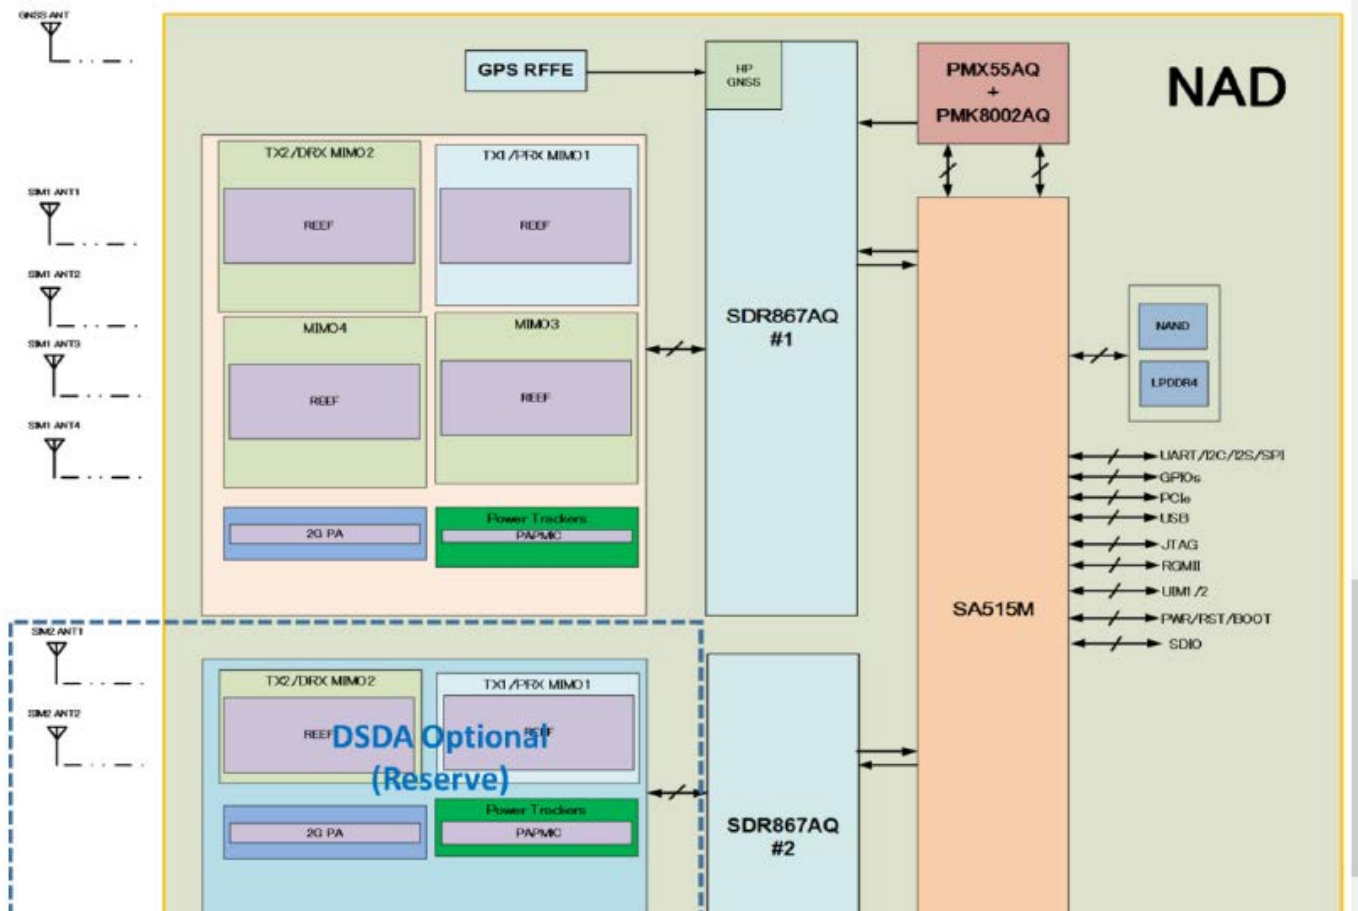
GNSS ANT

GPS RFFE

HP GNSS

PMX55AQ + PMK8002AQ

NAD

SIM1 ANT1

SIM1 ANT2

SIM1 ANT3

SIM1 ANT4

TX2/DRX MIMO2

REEF

TX1/PRX MIMO1

REEF

MIMO4

REEF

MIMO3

REEF

2G PA

Power Trackers

PAPMIC

SDR867AQ #1

NAND

LPDDR4

UART/I2C/I2S/SPI

GPIOs

PCIe

USB

JTAG

RGMII

UIM1/2

PWR/RST/BOOT

SDIO

SA515M

SIM2 ANT1

SIM2 ANT2

TX2/DRX MIMO2

REEF

TX1/PRX MIMO1

REEF

DSDA Optional (Reserve)

2G PA

Power Trackers

PAPMIC

SDR867AQ #2